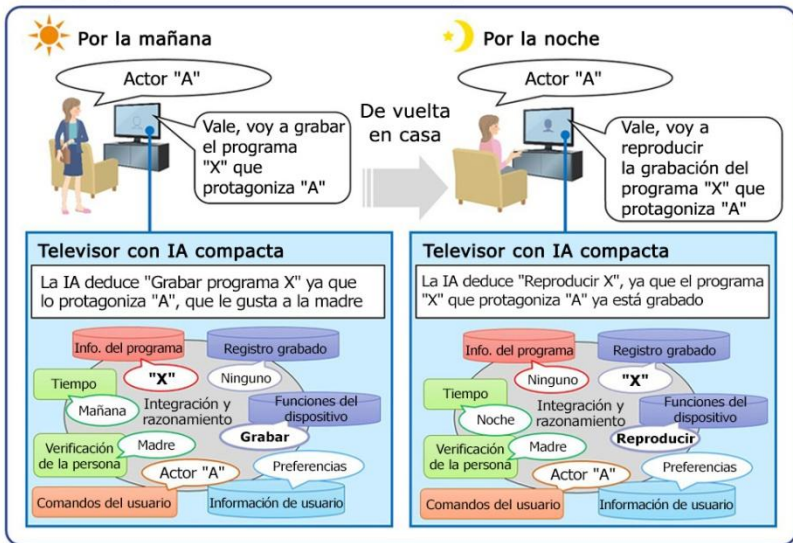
Por la mañana

Actor "A"

Vale, voy a grabar el programa "X" que protagoniza "A"

De vuelta en casa

Por la noche

Actor "A"

Vale, voy a reproducir la grabación del programa "X" que protagoniza "A"

Televisor con IA compacta

La IA deduce "Grabar programa X" ya que lo protagoniza "A", que le gusta a la madre

Info. del programa

Registro grabado

"X"

Ninguno

Tiempo

Mañana

Integración y razonamiento

Funciones del dispositivo

Verificación de la persona

Madre

Grabar

Actor "A"

Preferencias

Comandos del usuario

Información de usuario

Televisor con IA compacta

La IA deduce "Reproducir X", ya que el programa "X" que protagoniza "A" ya está grabado

Info. del programa

Registro grabado

Ninguno

"X"

Tiempo

Noche

Integración y razonamiento

Funciones del dispositivo

Verificación de la persona

Madre

Reproducir

Actor "A"

Preferencias

Comandos del usuario

Información de usuario